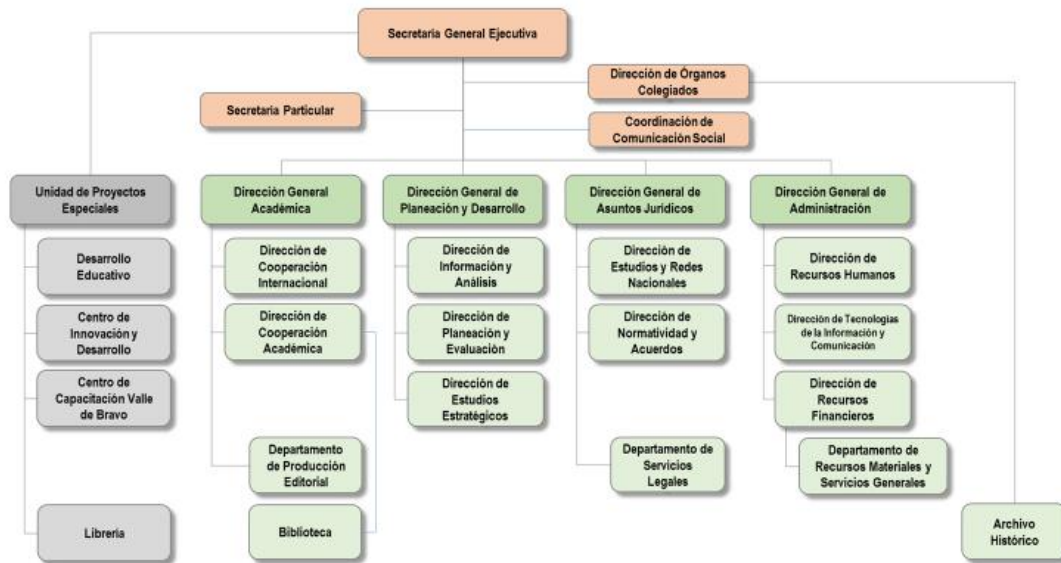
Secretaria General Ejecutiva

Dirección de Órganos Colegiados

Secretaria Particular

Coordinación de Comunicación Social

Unidad de Proyectos Especiales

Desarrollo Educativo

Centro de Innovación y Desarrollo

Centro de Capacitación Valle de Bravo

Libreria

Dirección General Académica

Dirección de Cooperación Internacional

Dirección de Cooperación Académica

Departamento de Producción Editorial

Biblioteca

Dirección General de Planeación y Desarrollo

Dirección de Información y Análisis

Dirección de Planeación y Evaluación

Dirección de Estudios Estratégicos

Dirección General de Asuntos Jurídicos

Dirección de Estudios y Redes Nacionales

Dirección de Normatividad y Acuerdos

Departamento de Servicios Legales

Dirección General de Administración

Dirección de Recursos Humanos

Dirección de Tecnologías de la Información y Comunicación

Dirección de Recursos Financieros

Departamento de Recursos Materiales y Servicios Generales

Archivo Histórico